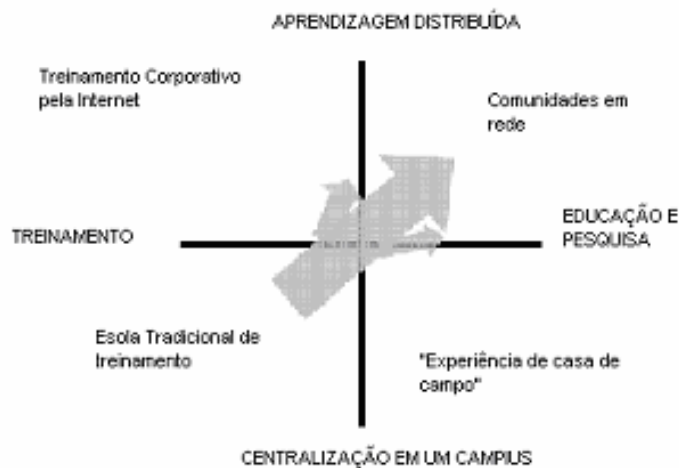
APRENDIZAGEM DISTRIBUÍDA

Treinamento Corporativo pela Internet

Comunidades em rede

TREINAMENTO

EDUCAÇÃO E PESQUISA

Esola Tradicional de Treinamento

"Experiência de casa de campo"

CENTRALIZAÇÃO EM UM CAMPUS